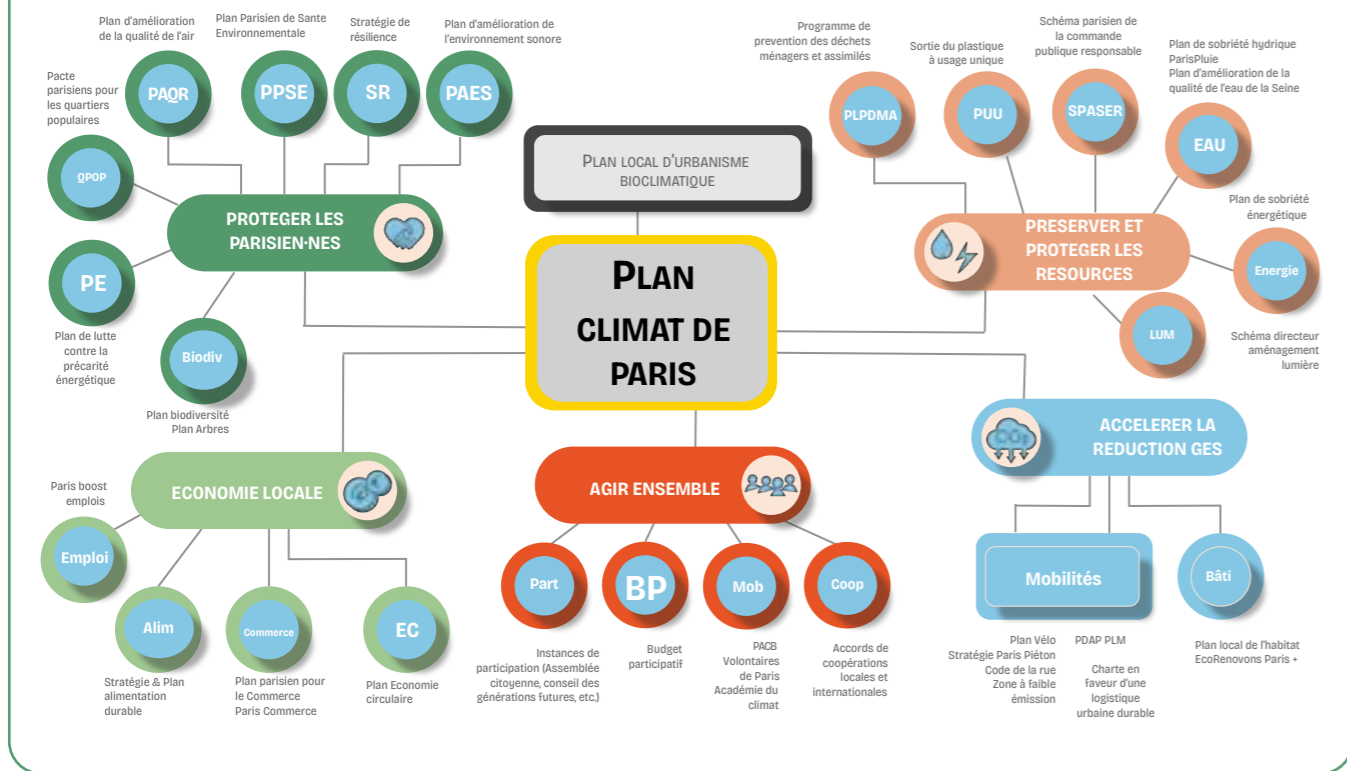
PLAN CLIMAT DE PARIS

PLAN LOCAL D'URBANISME BIOCLIMATIQUE

PROTEGER LES PARISIEN·NES

Plan d'amélioration de la qualité de l'air
PAQR

Plan Parisien de Sante Environnementale
PPSE

Stratégie de résilience
SR

Plan d'amélioration de l'environnement sonore
PAES

Pacte parisiens pour les quartiers populaires
QPOP

PE
Plan de lutte contre la précarité énergétique

Biodiv
Plan biodiversité
Plan Arbres

PRESERVER ET PROTEGER LES RESOURCES

Programme de prevention des déchets ménagers et assimilés
PLPDMA

Sortie du plastique à usage unique
PUU

Schéma parisien de la commande publique responsable
SPASER

Plan de sobriété hydrique
ParisPluie
Plan d'amélioration de la qualité de l'eau de la Seine
EAU

Plan de sobriété énergétique
Energie

LUM
Schéma directeur aménagement lumière

ACCELERER LA REDUCTION GES

Mobilités
Plan Vélo
Stratégie Paris Piéton
Code de la rue
Zone à faible émission

PDAP PLM

Charte en faveur d'une logistique urbaine durable

Bâti
Plan local de l'habitat
EcoRenovons Paris +

ECONOMIE LOCALE

Paris boost emplois
Emploi

Alim
Stratégie & Plan alimentation durable

Commerce
Plan parisien pour le Commerce
Paris Commerce

EC
Plan Economie circulaire

AGIR ENSEMBLE

Part
Instances de participation (Assemblée citoyenne, conseil des générations futures, etc.)

BP
Budget participatif

Mob
PACB
Volontaires de Paris
Académie du climat

Coop
Accords de coopérations locales et internationales